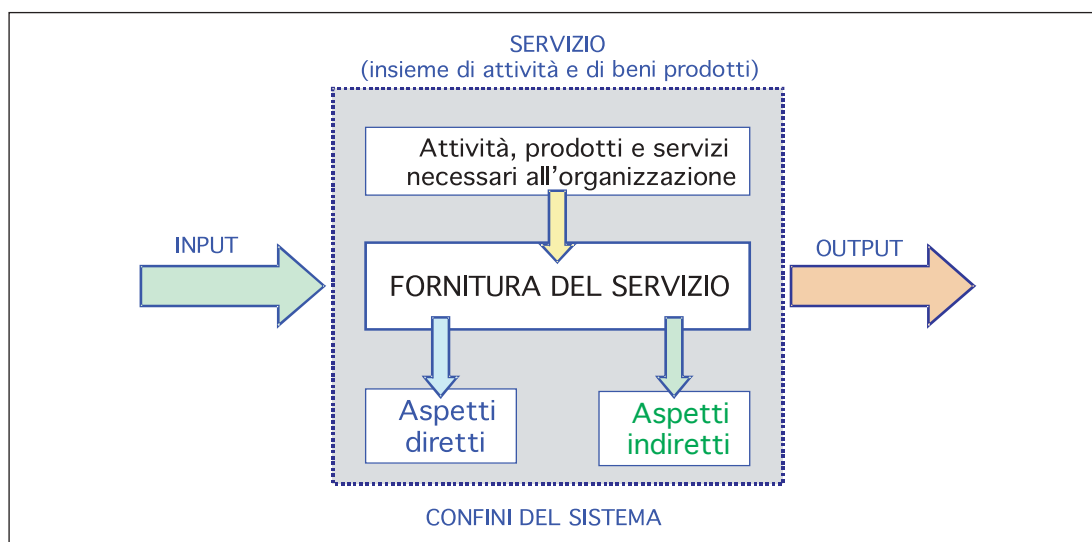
SERVIZIO
(insieme di attività e di beni prodotti)

Attività, prodotti e servizi necessari all'organizzazione

INPUT

FORNITURA DEL SERVIZIO

OUTPUT

Aspetti diretti

Aspetti indiretti

CONFINI DEL SISTEMA